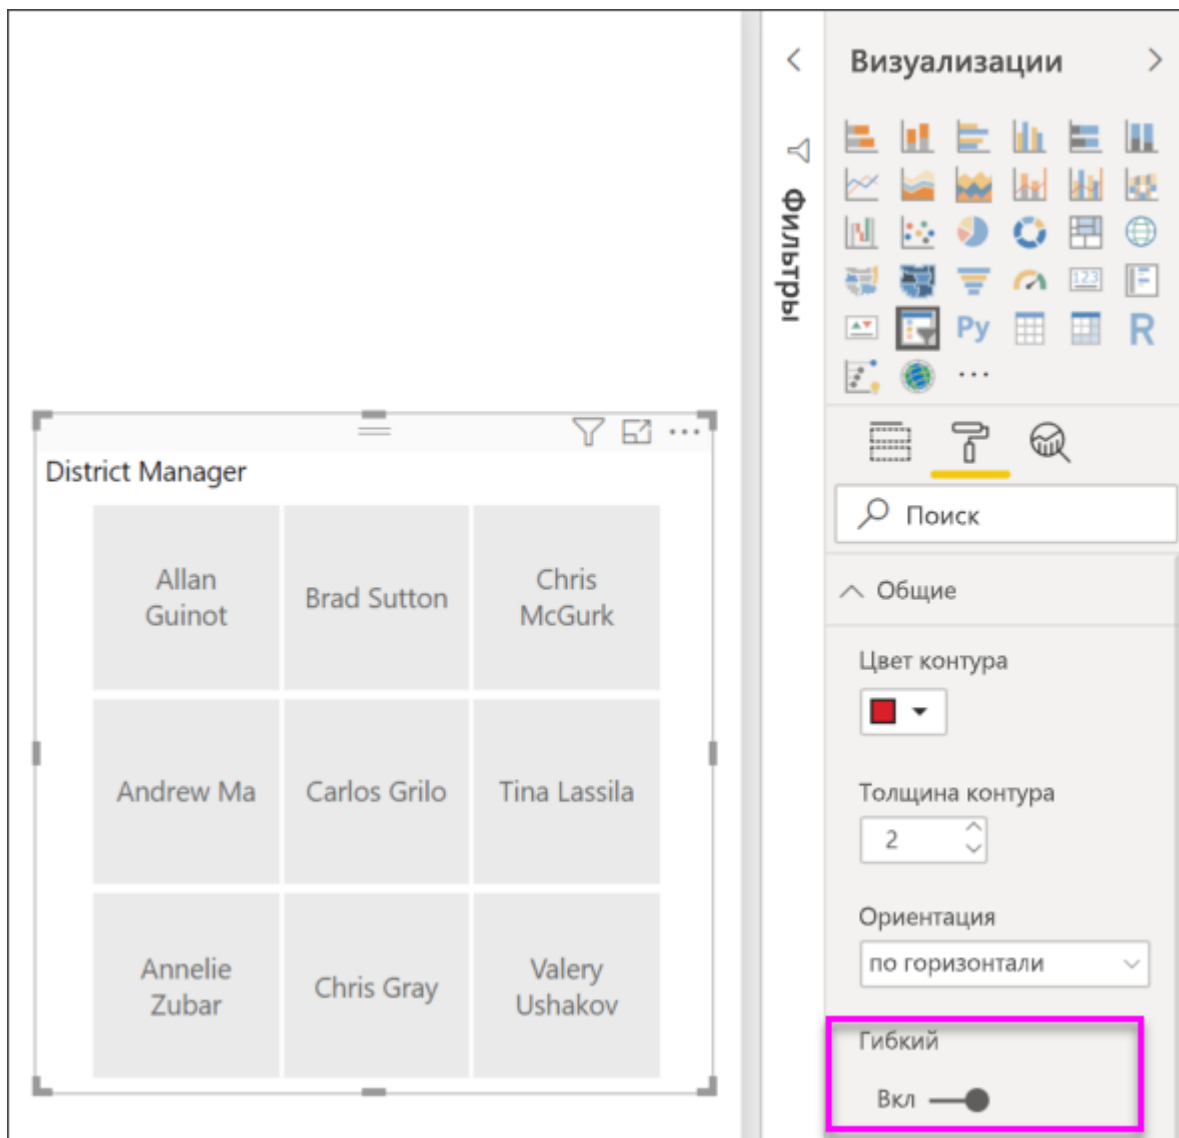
District Manager

| Allan Guinot | Brad Sutton | Chris McGurk |
|---|---|---|
| Andrew Ma | Carlos Grilo | Tina Lassila |
| Annelie Zubar | Chris Gray | Valery Ushakov |

Фильтры

Визуализации

Py R ...

Поиск

Общие

Цвет контура

Толщина контура

2

Ориентация

по горизонтали

Гибкий

Вкл